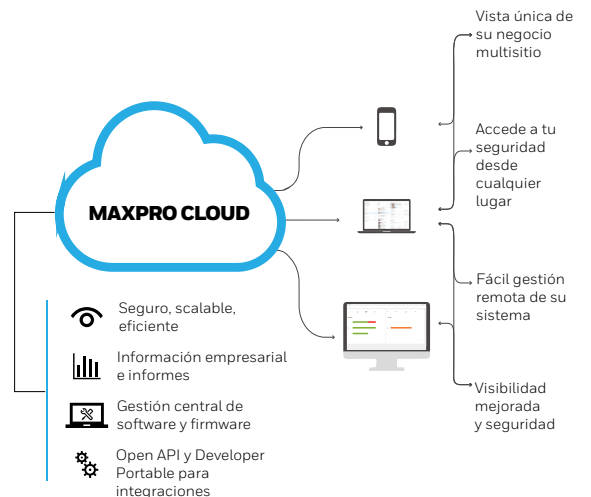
MAXPRO CLOUD

Vista única de su negocio multisitio

Accede a tu seguridad desde cualquier lugar

Fácil gestión remota de su sistema

Visibilidad mejorada y seguridad

Seguro, scalable, eficiente

Información empresarial e informes

Gestión central de software y firmware

Open API y Developer Portable para integraciones